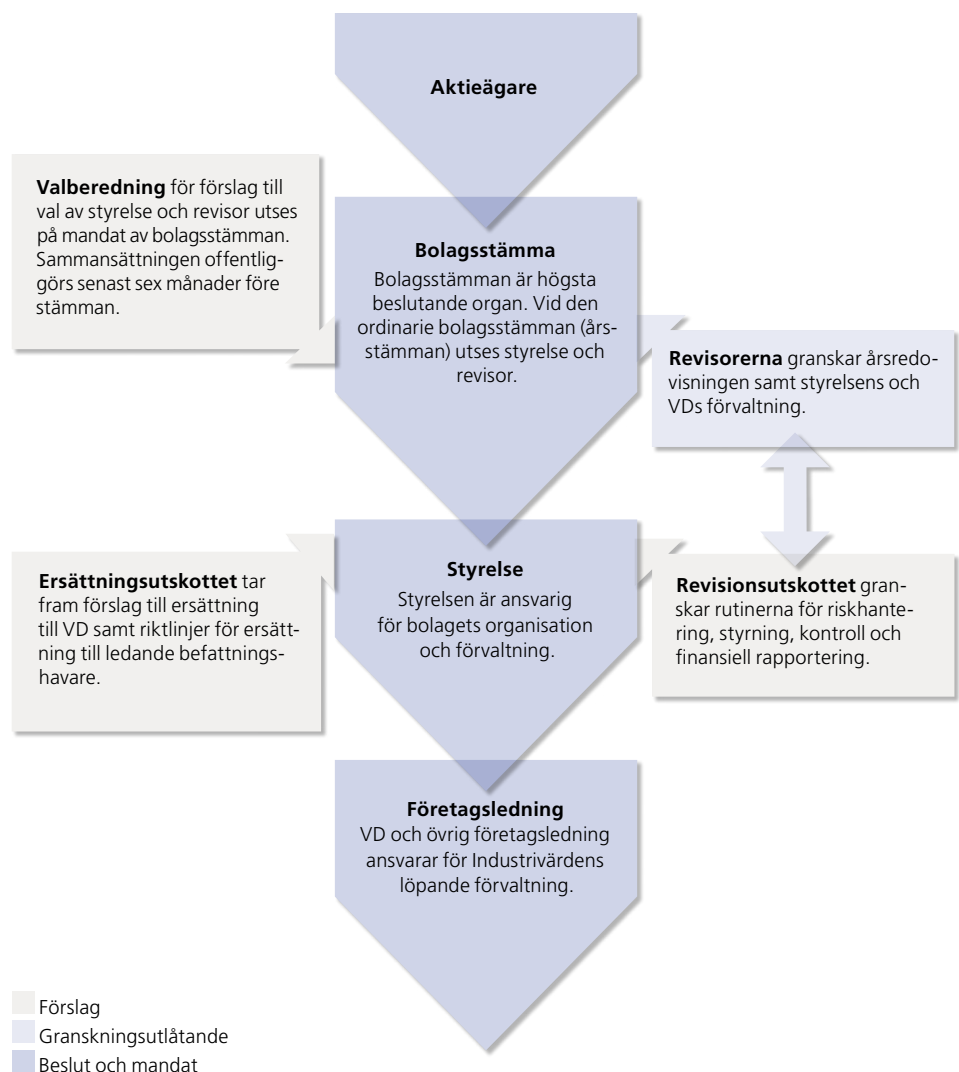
**Aktieägare**

**Valberedning** för förslag till val av styrelse och revisor utses på mandat av bolagsstämman. Sammansättningen offentliggörs senast sex månader före stämman.

**Bolagsstämma**
Bolagsstämman är högsta beslutande organ. Vid den ordinarie bolagsstämman (årsstämman) utses styrelse och revisor.

**Revisorerna** granskar årsredovisningen samt styrelsens och VDs förvaltning.

**Ersättningsutskottet** tar fram förslag till ersättning till VD samt riktlinjer för ersättning till ledande befattningshavare.

**Styrelse**
Styrelsen är ansvarig för bolagets organisation och förvaltning.

**Revisionsutskottet** granskar rutinerna för riskhantering, styrning, kontroll och finansiell rapportering.

**Företagsledning**
VD och övrig företagsledning ansvarar för Industrivärdens löpande förvaltning.

Förslag
Granskningsutlåtande
Beslut och mandat